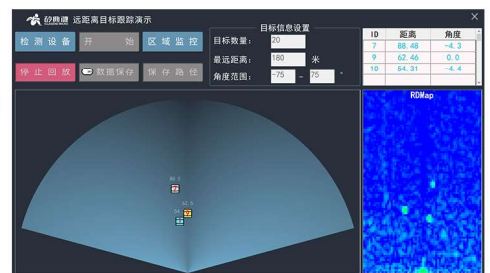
矽典微 远距离目标跟踪演示

检测设备
开 始
区域监控
停止回放
数据保存
保存路径

目标信息设置
目标数量: 20
最远距离: 180 米
角度范围: -75 ~ 75 °

| ID | 距离 | 角度 |
|---|---|---|
| 7 | 88.48 | -4.3 |
| 9 | 62.46 | 0.0 |
| 10 | 54.31 | -4.4 |

RDMap

88.5
62.5
54